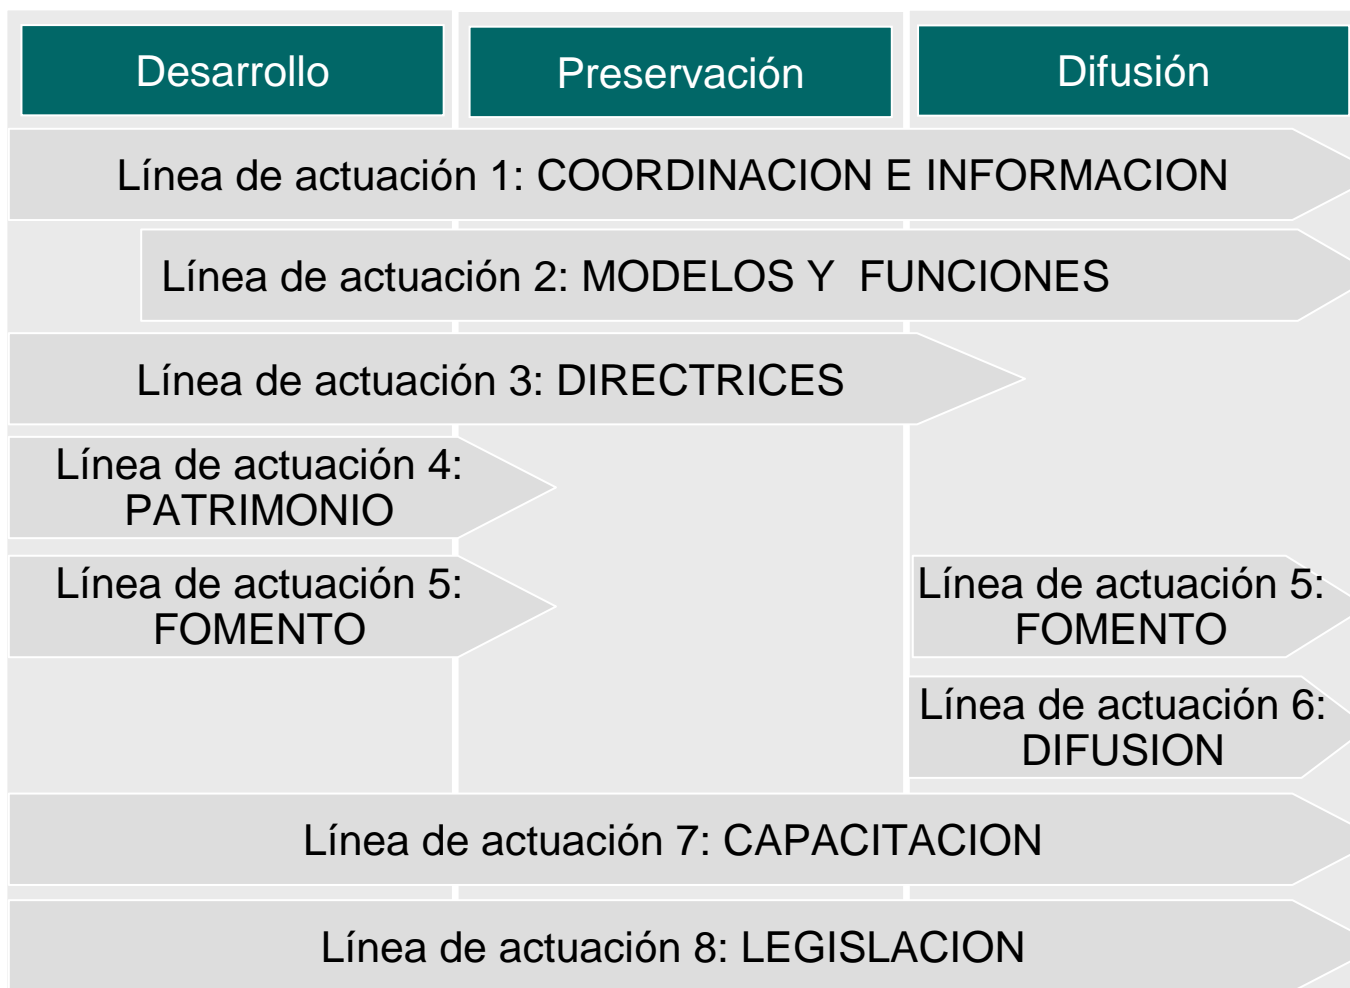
Desarrollo

Preservación

Difusión

Línea de actuación 1: COORDINACION E INFORMACION

Línea de actuación 2: MODELOS Y  FUNCIONES

Línea de actuación 3: DIRECTRICES

Línea de actuación 4: PATRIMONIO

Línea de actuación 5: FOMENTO

Línea de actuación 5: FOMENTO

Línea de actuación 6: DIFUSION

Línea de actuación 7: CAPACITACION

Línea de actuación 8: LEGISLACION